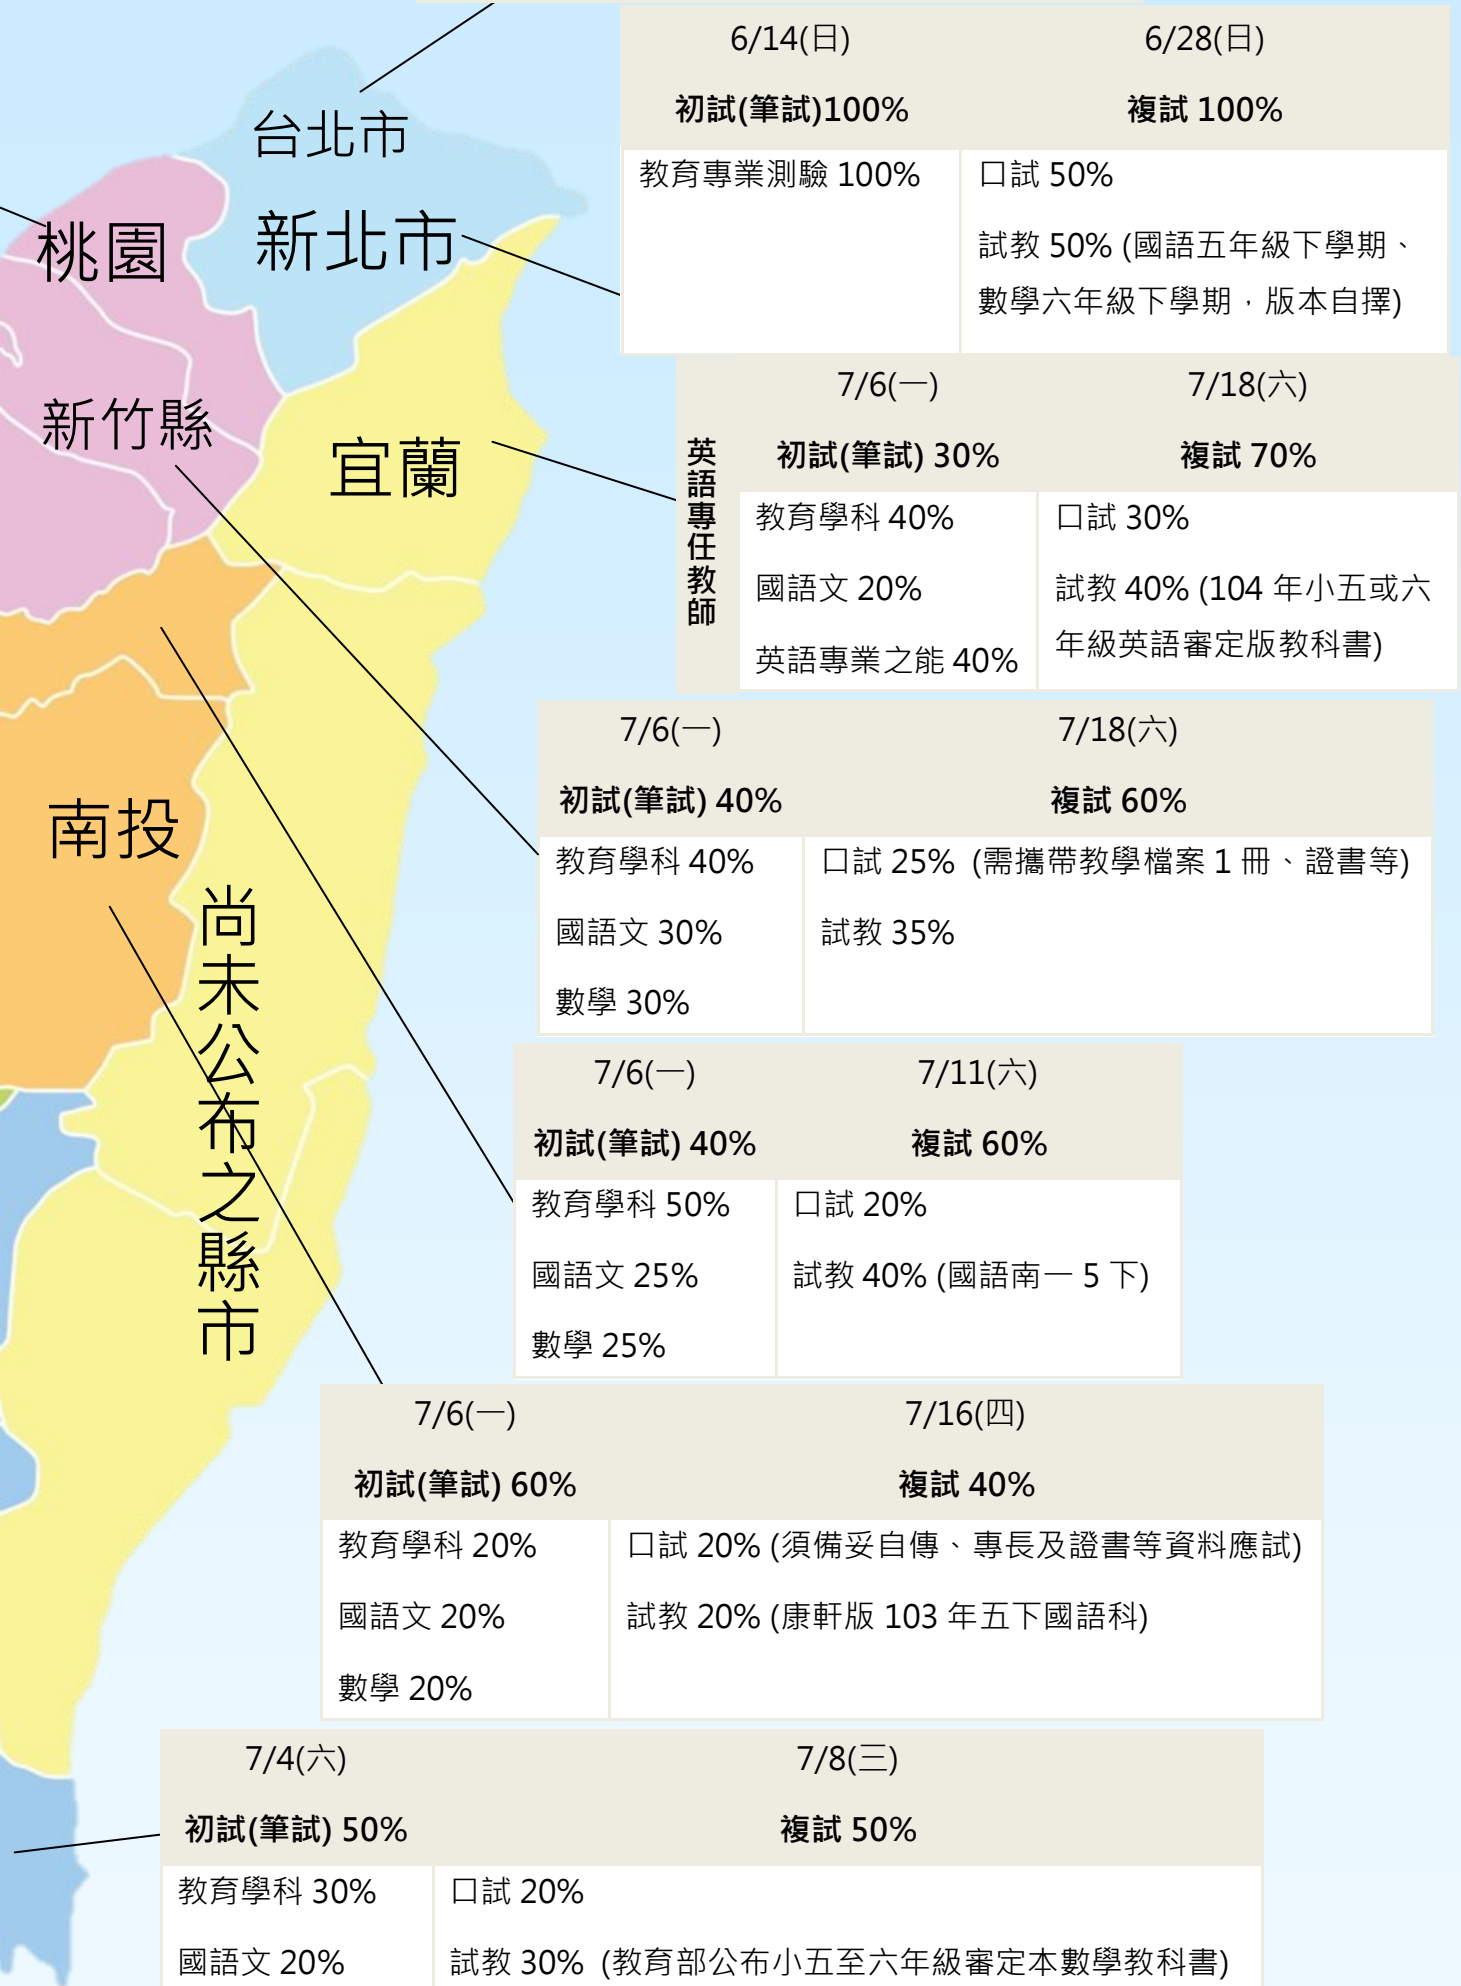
台北市

桃園

新北市

新竹縣

宜蘭

南投

尚未公布之縣市

| 6/14(日) | 6/28(日) |
|---|---|
| 初試(筆試)100% | 複試 100% |
| 教育專業測驗 100% | 口試 50%<br>試教 50% (國語五年級下學期、數學六年級下學期，版本自擇) |

英語專任教師

| 7/6(一) | 7/18(六) |
|---|---|
| 初試(筆試) 30% | 複試 70% |
| 教育學科 40%<br>國語文 20%<br>英語專業之能 40% | 口試 30%<br>試教 40% (104 年小五或六年級英語審定版教科書) |

| 7/6(一) | 7/18(六) |
|---|---|
| 初試(筆試) 40% | 複試 60% |
| 教育學科 40%<br>國語文 30%<br>數學 30% | 口試 25% (需攜帶教學檔案 1 冊、證書等)<br>試教 35% |

| 7/6(一) | 7/11(六) |
|---|---|
| 初試(筆試) 40% | 複試 60% |
| 教育學科 50%<br>國語文 25%<br>數學 25% | 口試 20%<br>試教 40% (國語南一 5 下) |

| 7/6(一) | 7/16(四) |
|---|---|
| 初試(筆試) 60% | 複試 40% |
| 教育學科 20%<br>國語文 20%<br>數學 20% | 口試 20% (須備妥自傳、專長及證書等資料應試)<br>試教 20% (康軒版 103 年五下國語科) |

| 7/4(六) | 7/8(三) |
|---|---|
| 初試(筆試) 50% | 複試 50% |
| 教育學科 30%<br>國語文 20% | 口試 20%<br>試教 30% (教育部公布小五至六年級審定本數學教科書) |